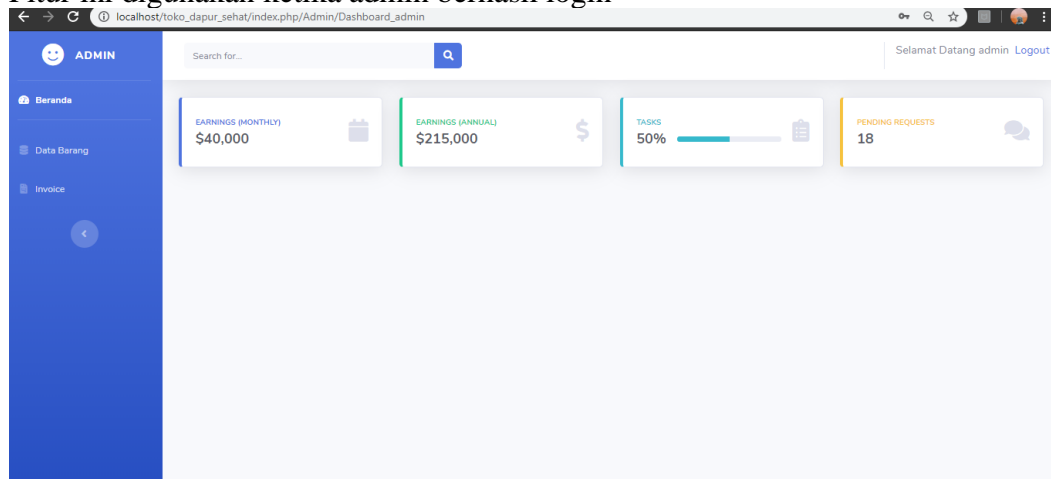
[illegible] ini digunakan ketika admin berhasil login

localhost/toko_dapur_sehat/index.php/Admin/Dashboard_admin

ADMIN

Search for...

Selamat Datang admin Logout

Beranda

Data Barang

Invoice

EARNINGS (MONTHLY)
$40,000

EARNINGS (ANNUAL)
$215,000

TASKS
50%

PENDING REQUESTS
18